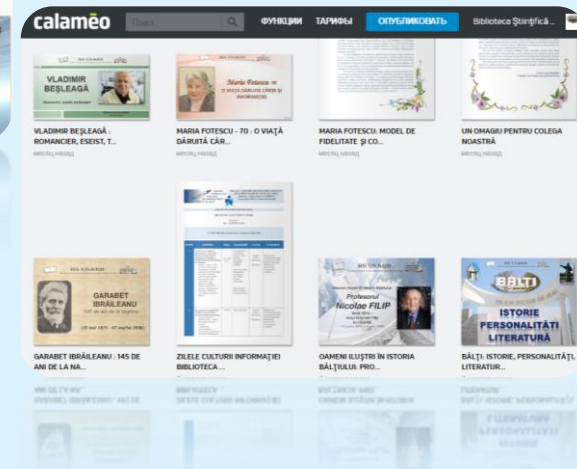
calaméo Поиск ФУНКЦИИ ТАРИФЫ ОПУБЛИКОВАТЬ Biblioteca Științifică...

VLADIMIR BEȘLEAGĂ

VLADIMIR BEȘLEAGĂ : ROMANCIER, ESEIST, T...

Maria Fotescu - 70 : O viață dăruită cărții și informației

MARIA FOTESCU - 70 : O VIAȚĂ DĂRUITĂ CĂR...

MARIA FOTESCU: MODEL DE FIDELITATE ȘI CO...

UN OMAGIU PENTRU COLEGA NOASTRĂ

GARABET IBRĂILEANU

GARABET IBRĂILEANU : 145 DE ANI DE LA NA...

ZILELE CULTURII INFORMAȚIEI BIBLIOTECA ...

Profesorul Nicolae FILIP

OAMENI ILUȘTRI ÎN ISTORIA BĂLȚIULUI: PRO...

BĂLȚI ISTORIE PERSONALITĂȚI LITERATURĂ

BĂLȚI: ISTORIE, PERSONALITĂȚI, LITERATUR...